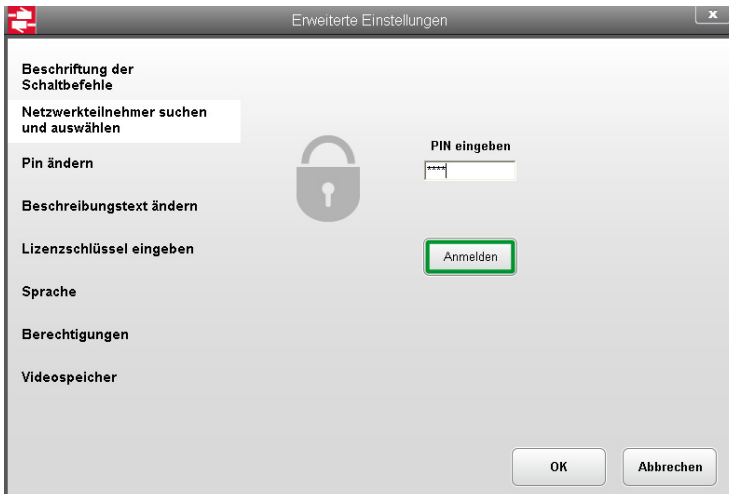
Erweiterte Einstellungen

x

Beschriftung der Schaltbefehle

Netzwerkteilnehmer suchen und auswählen

Pin ändern

Beschreibungstext ändern

Lizenzschlüssel eingeben

Sprache

Berechtigungen

Videospeicher

PIN eingeben

****

Anmelden

OK

Abbrechen